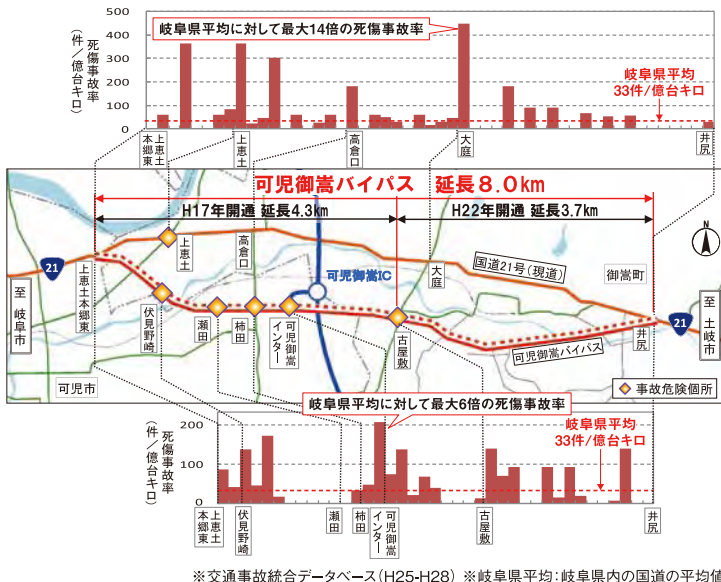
死傷事故率（件／億台キロ）
500
400
300
200
100
0
岐阜県平均に対して最大14倍の死傷事故率
岐阜県平均
33件／億台キロ
上恵土本郷東
上恵土
高倉口
大庭
井尻

可児御嵩バイパス　延長8.0km
H17年開通 延長4.3km
H22年開通 延長3.7km
21
至岐阜市
上恵土本郷東
上恵土
高倉口
可児御嵩IC
大庭
国道21号（現道）
御嵩町
至土岐市
21
伏見野崎
瀬田
柿田
可児御嵩インター
古屋敷
可児御嵩バイパス
井尻
可児市
事故危険個所
岐阜県平均に対して最大6倍の死傷事故率

死傷事故率（件／億台キロ）
200
100
0
岐阜県平均
33件／億台キロ
上恵土本郷東
伏見野崎
瀬田
柿田
可児御嵩インター
古屋敷
井尻
※交通事故統合データベース（H25-H28）　※岐阜県平均：岐阜県内の国道の平均値